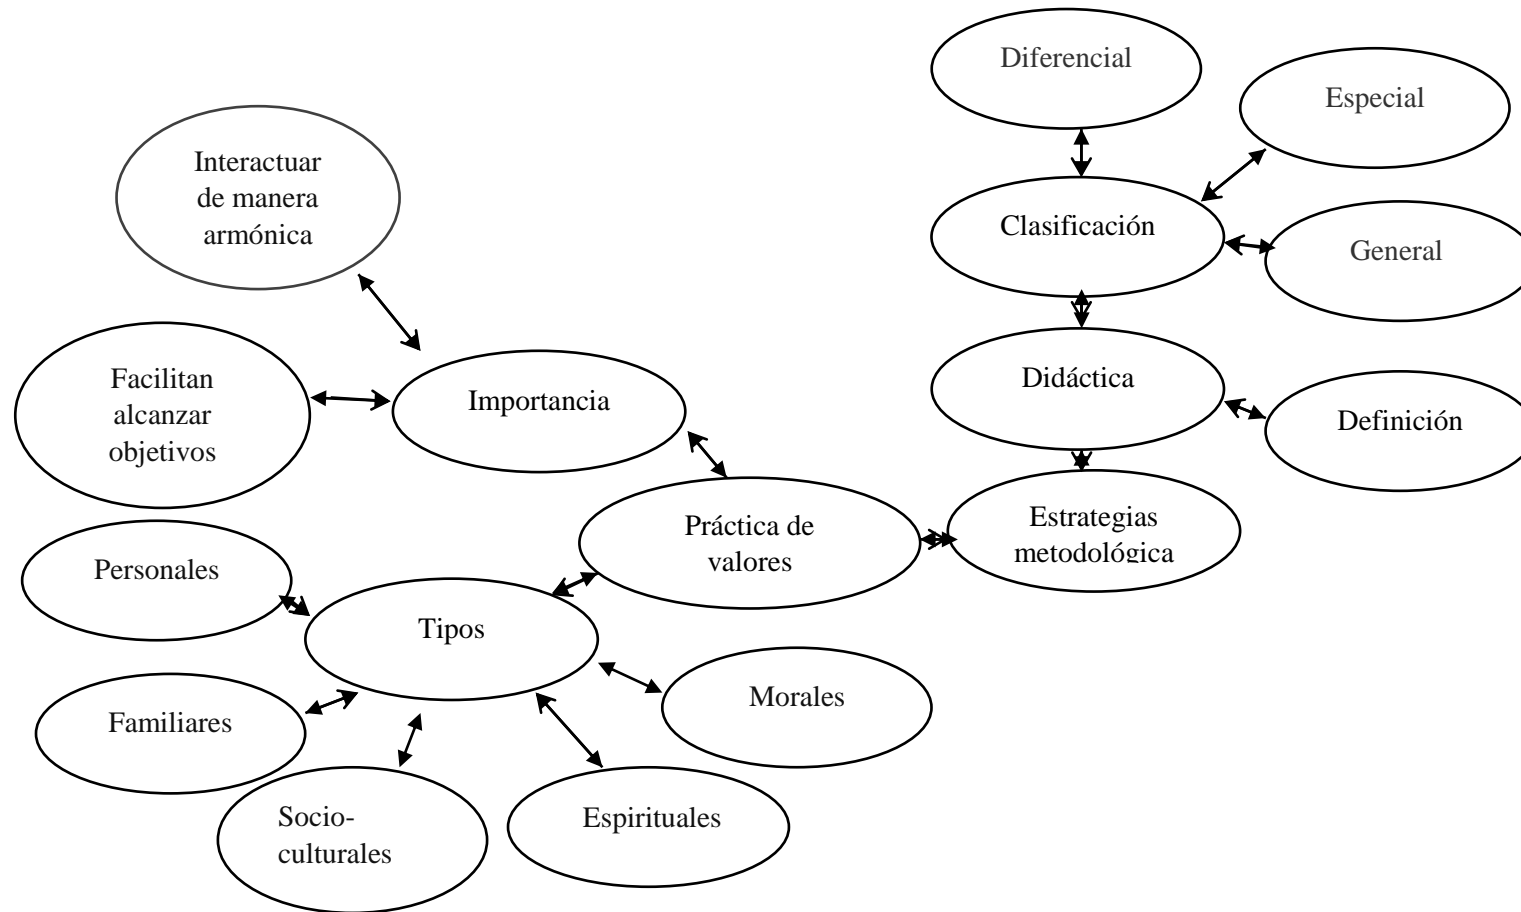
Diferencial

Especial

Interactuar de manera armónica

Clasificación

General

Facilitan alcanzar objetivos

Importancia

Didáctica

Definición

Práctica de valores

Estrategias metodológica

Personales

Tipos

Morales

Familiares

Socio-culturales

Espirituales